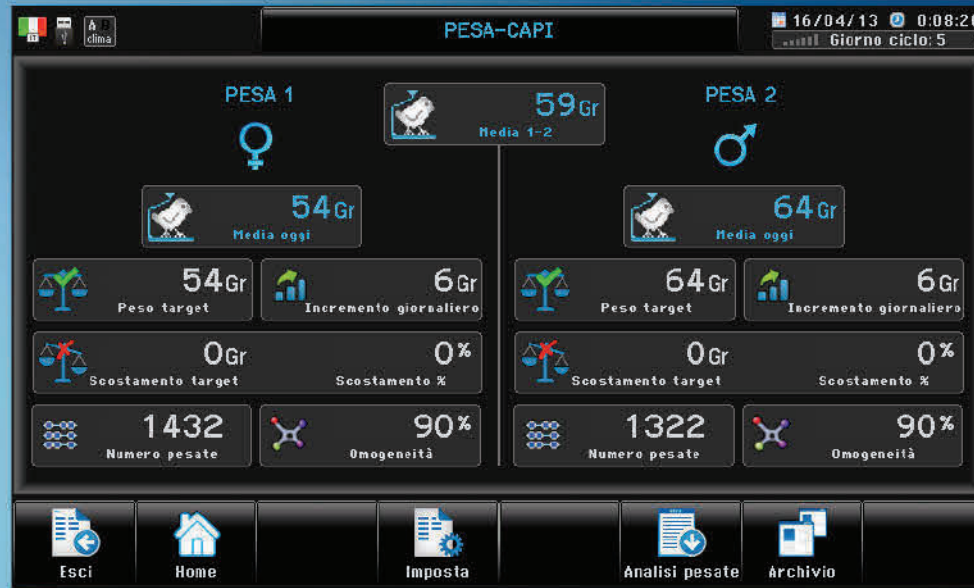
IT
A B
clima

PESA-CAPI

16/04/13 0:08:2
Giorno ciclo: 5

PESA 1
♀

59Gr
Media 1-2

PESA 2
♂

54Gr
Media oggi

64Gr
Media oggi

54Gr
Peso target

6Gr
Incremento giornaliero

64Gr
Peso target

6Gr
Incremento giornaliero

0Gr
Scostamento target

0%
Scostamento %

0Gr
Scostamento target

0%
Scostamento %

1432
Numero pesate

90%
Omogeneità

1322
Numero pesate

90%
Omogeneità

Esci
Home
Imposta
Analisi pesate
Archivio